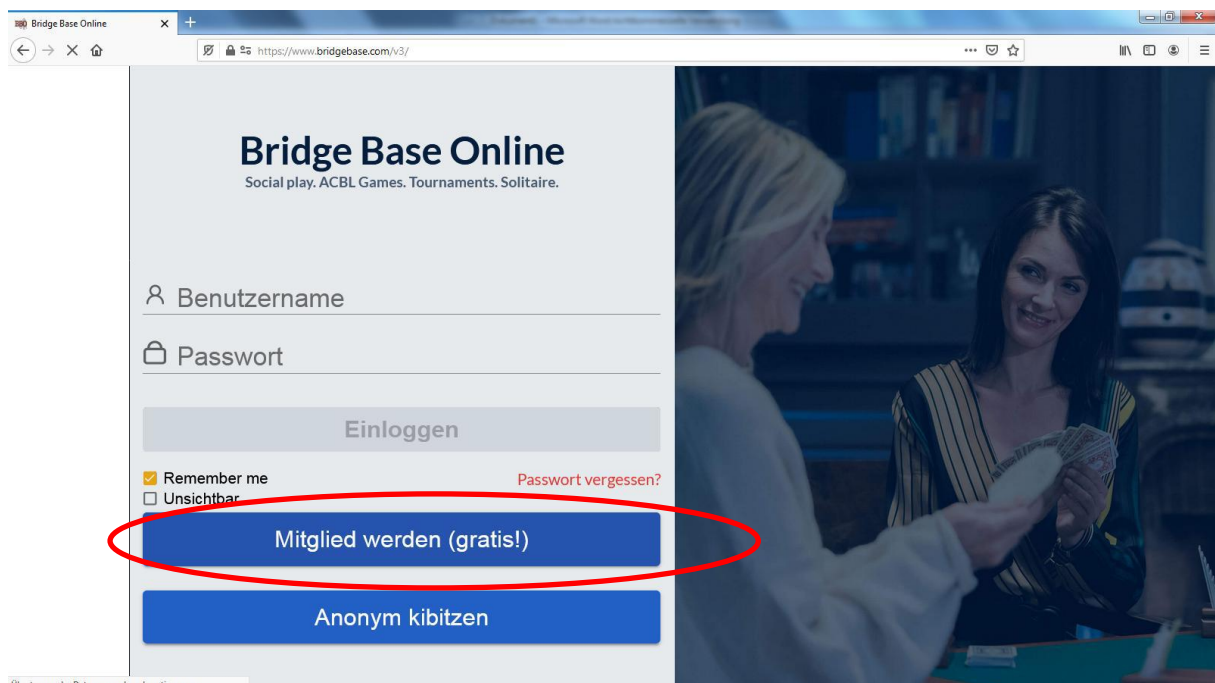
Bridge Base Online
https://www.bridgebase.com/v3/

Bridge Base Online
Social play. ACBL Games. Tournaments. Solitaire.

Benutzername
Passwort
Einloggen
Remember me
Passwort vergessen?
Unsichtbar
Mitglied werden (gratis!)
Anonym kibitzen